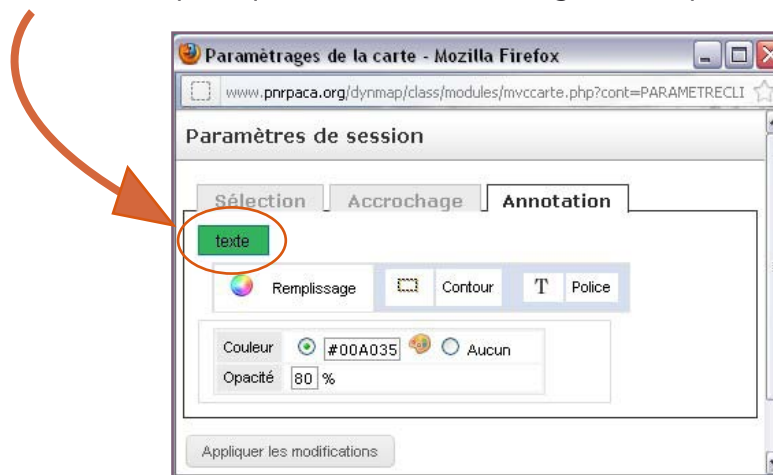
Paramètrages de la carte - Mozilla Firefox

www.pnrpaca.org/dynmap/class/modules/mvccarte.php?cont=PARAMETRECLI

Paramètres de session

Sélection | Accrochage | Annotation

texte

Remplissage | Contour | T Police

| Couleur | #00A035 Aucun |
|---|---|
| Opacité | 80 % |

Appliquer les modifications